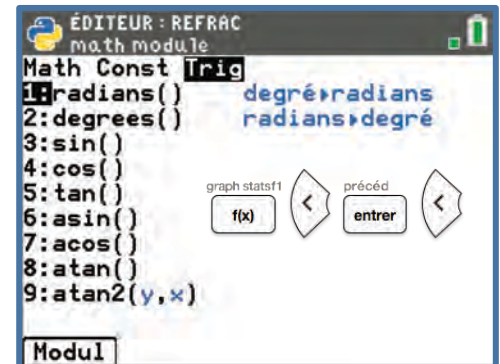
ÉDITEUR : REFRAC
math module
Math Const Trig
1:radians() degré▸radians
2:degrees() radians▸degré
3:sin()
4:cos()
5:tan()
6:asin()
7:acos()
8:atan()
9:atan2(y,x)

graph statsf1
f(x)
précéd
entrer

Modul